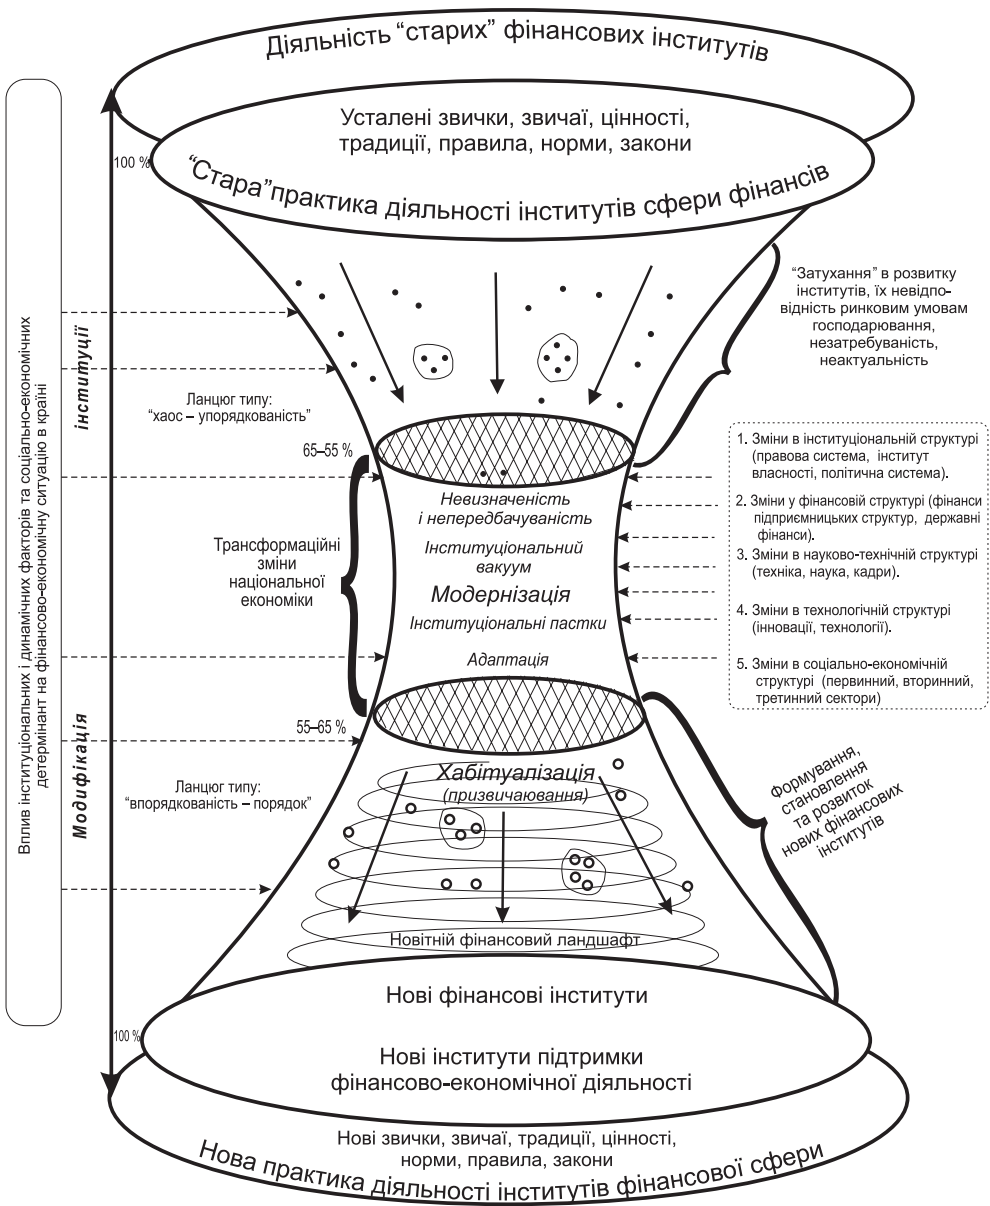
Діяльність "старих" фінансових інститутів

Усталені звички, звичаї, цінності, традиції, правила, норми, закони

"Стара"практика діяльності інститутів сфери фінансів

Вплив інституціональних і динамічних факторів та соціально-економічних детермінант на фінансово-економічну ситуацію в країні

100 %

інституції

Модифікація

"Затухання" в розвитку інститутів, їх невідповідність ринковим умовам господарювання, незатребуваність, неактуальність

Ланцюг типу: "хаос – упорядкованість"

65–55 %

1. Зміни в інституціональній структурі (правова система, інститут власності, політична система).

2. Зміни у фінансовій структурі (фінанси підприємницьких структур, державні фінанси).

3. Зміни в науково-технічній структурі (техніка, наука, кадри).

4. Зміни в технологічній структурі (інновації, технології).

5. Зміни в соціально-економічній структурі (первинний, вторинний, третинний сектори)

Невизначеність і непередбачуваність

Інституціональний вакуум

Модернізація

Інституціональні пастки

Адаптація

Трансформаційні зміни національної економіки

55–65 %

Ланцюг типу: "впорядкованість – порядок"

Хабітуалізація (призвичаювання)

Формування, становлення та розвиток нових фінансових інститутів

Новітній фінансовий ландшафт

Нові фінансові інститути

100 %

Нові інститути підтримки фінансово-економічної діяльності

Нові звички, звичаї, традиції, цінності, норми, правила, закони

Нова практика діяльності інститутів фінансової сфери